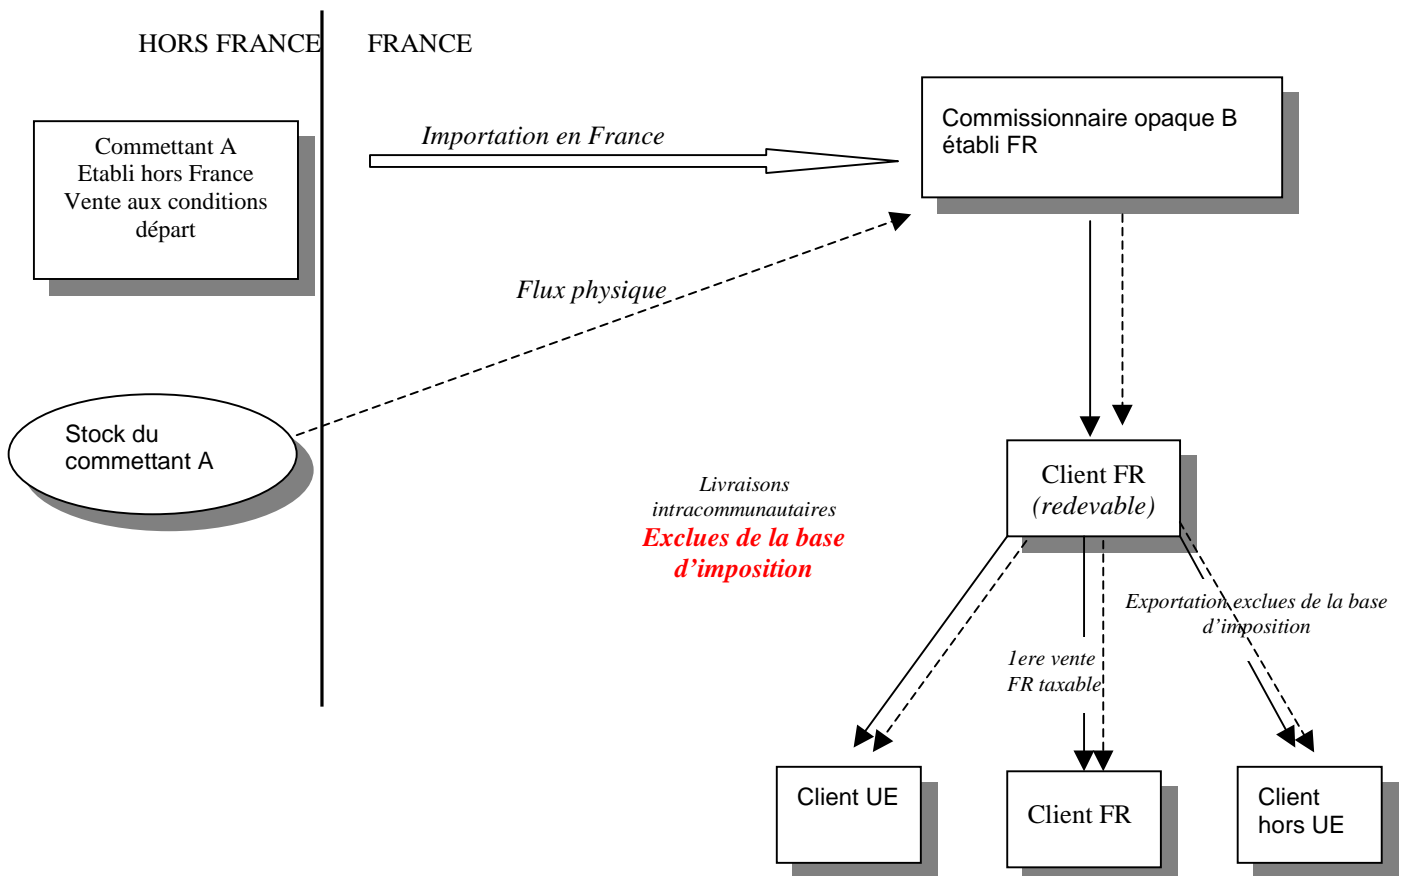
HORS FRANCE

FRANCE

Commettant A
Etabli hors France
Vente aux conditions départ

Importation en France

Commissionnaire opaque B établi FR

Flux physique

Stock du commettant A

Client FR
(redevable)

Livraisons intracommunautaires
Exclues de la base d'imposition

Exportation exclues de la base d'imposition

1ere vente FR taxable

Client UE

Client FR

Client hors UE